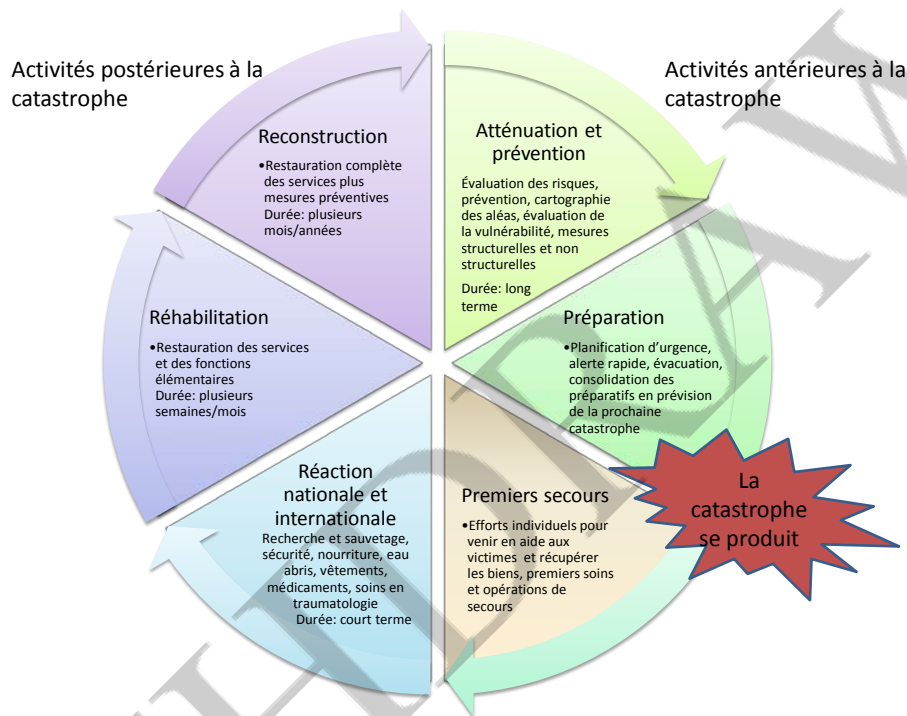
Activités postérieures à la catastrophe

Activités antérieures à la catastrophe

Reconstruction
•Restauration complète des services plus mesures préventives
Durée: plusieurs mois/années

Atténuation et prévention
Évaluation des risques, prévention, cartographie des aléas, évaluation de la vulnérabilité, mesures structurelles et non structurelles
Durée: long terme

Réhabilitation
•Restauration des services et des fonctions élémentaires
Durée: plusieurs semaines/mois

Préparation
•Planification d'urgence, alerte rapide, évacuation, consolidation des préparatifs en prévision de la prochaine catastrophe

Réaction nationale et internationale
Recherche et sauvetage, sécurité, nourriture, eau abris, vêtements, médicaments, soins en traumatologie
Durée: court terme

Premiers secours
•Efforts individuels pour venir en aide aux victimes et récupérer les biens, premiers soins et opérations de secours

La catastrophe se produit